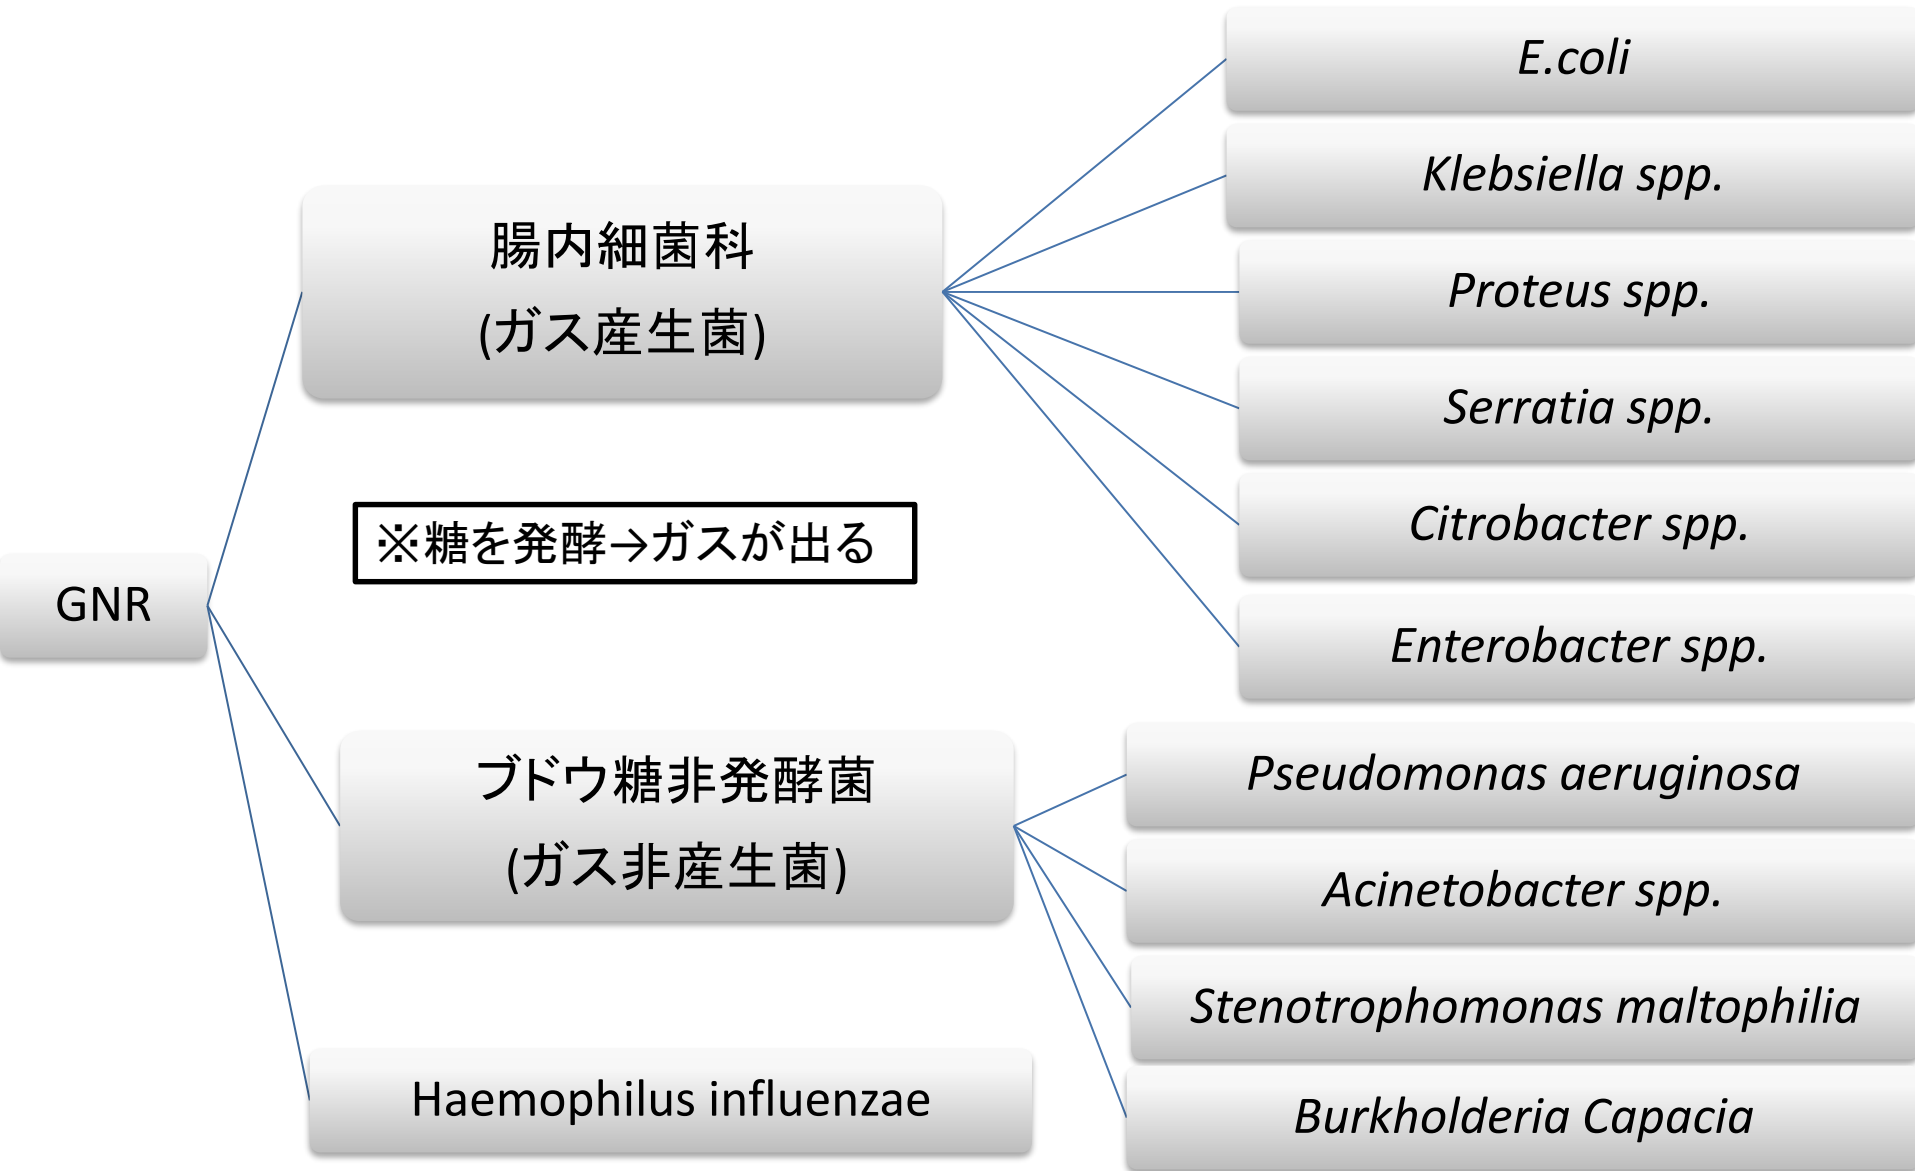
GNR

腸内細菌科
(ガス産生菌)

※糖を発酵→ガスが出る

E.coli

Klebsiella spp.

Proteus spp.

Serratia spp.

Citrobacter spp.

Enterobacter spp.

ブドウ糖非発酵菌
(ガス非産生菌)

Pseudomonas aeruginosa

Acinetobacter spp.

Stenotrophomonas maltophilia

Burkholderia Capacia

Haemophilus influenzae